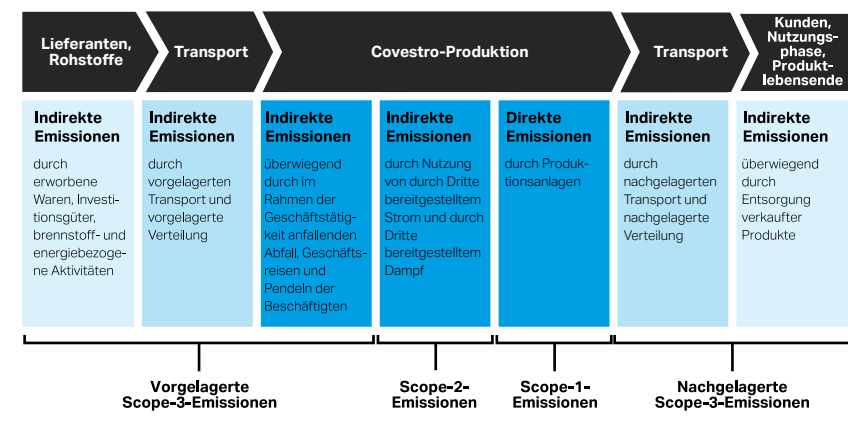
Lieferanten, Rohstoffe

Transport

Covestro-Produktion

Transport

Kunden, Nutzungsphase, Produktlebensende

Indirekte Emissionen

durch erworbene Waren, Investitionsgüter, brennstoff- und energiebezogene Aktivitäten

Indirekte Emissionen

durch vorgelagerten Transport und vorgelagerte Verteilung

Indirekte Emissionen

überwiegend durch im Rahmen der Geschäftstätigkeit anfallenden Abfall, Geschäftsreisen und Pendeln der Beschäftigten

Indirekte Emissionen

durch Nutzung von durch Dritte bereitgestelltem Strom und durch Dritte bereitgestelltem Dampf

Direkte Emissionen

durch Produktionsanlagen

Indirekte Emissionen

durch nachgelagerten Transport und nachgelagerte Verteilung

Indirekte Emissionen

überwiegend durch Entsorgung verkaufter Produkte

Vorgelagerte Scope-3-Emissionen

Scope-2-Emissionen

Scope-1-Emissionen

Nachgelagerte Scope-3-Emissionen